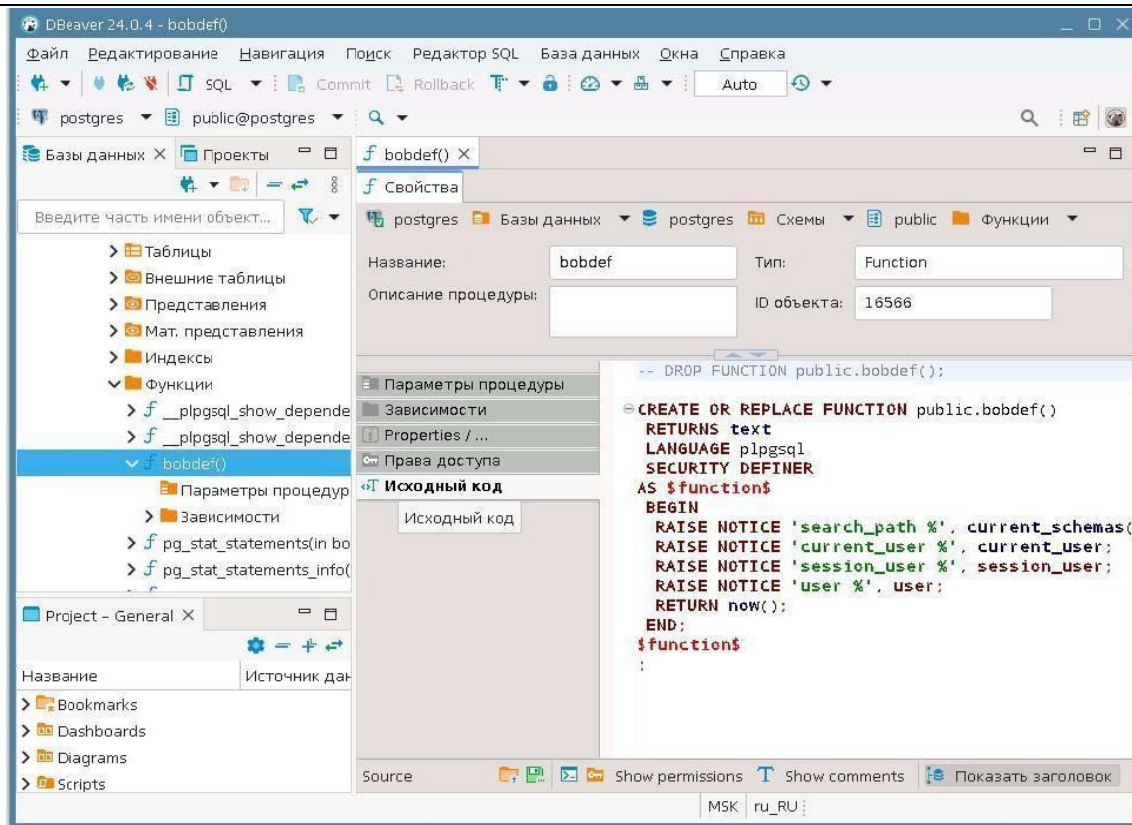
DBeaver 24.0.4 - bobdef()

Файл Редактирование Навигация Поиск Редактор SQL База данных Окна Справка

SQL Commit Rollback Auto

postgres public@postgres

Базы данных × Проекты

Введите часть имени объект...

Таблицы
Внешние таблицы
Представления
Мат. представления
Индексы
Функции
_plpgsql_show_depende
_plpgsql_show_depende
bobdef()
Параметры процедур
Зависимости
pg_stat_statements(in bo
pg_stat_statements_info(

Project - General ×

Название | Источник дан

Bookmarks
Dashboards
Diagrams
Scripts

bobdef() ×

Свойства

postgres Базы данных postgres Схемы public Функции

Название: bobdef
Тип: Function
Описание процедуры:
ID объекта: 16566

Параметры процедуры
Зависимости
Properties / ...
Права доступа
Исходный код

Исходный код

-- DROP FUNCTION public.bobdef();

CREATE OR REPLACE FUNCTION public.bobdef()
RETURNS text
LANGUAGE plpgsql
SECURITY DEFINER
AS $function$
BEGIN
RAISE NOTICE 'search_path %', current_schemas(
RAISE NOTICE 'current_user %', current_user;
RAISE NOTICE 'session_user %', session_user;
RAISE NOTICE 'user %', user;
RETURN now();
END;
$function$
;

Source Show permissions Show comments Показать заголовок

MSK ru_RU